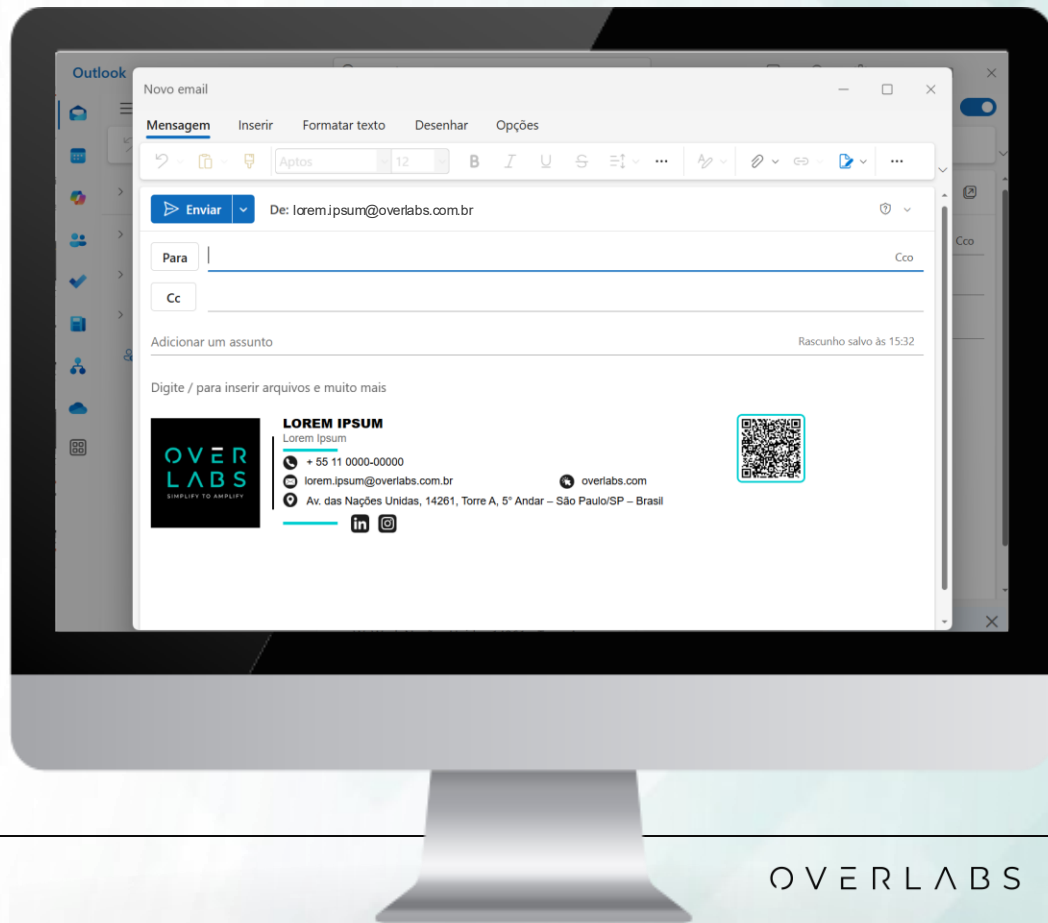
Outlook

Novo email

Mensagem Inserir Formatar texto Desenhar Opções

Aptos 12

Enviar

De: lorem.ipsum@overlabs.com.br

Cco

Para

Cco

Cc

Adicionar um assunto

Rascunho salvo às 15:32

Digite / para inserir arquivos e muito mais

OVER LABS
SIMPLIFY TO AMPLIFY

LOREM IPSUM
Lorem Ipsum

+ 55 11 0000-00000

lorem.ipsum@overlabs.com.br

overlabs.com

Av. das Nações Unidas, 14261, Torre A, 5° Andar – São Paulo/SP – Brasil

OVERLABS